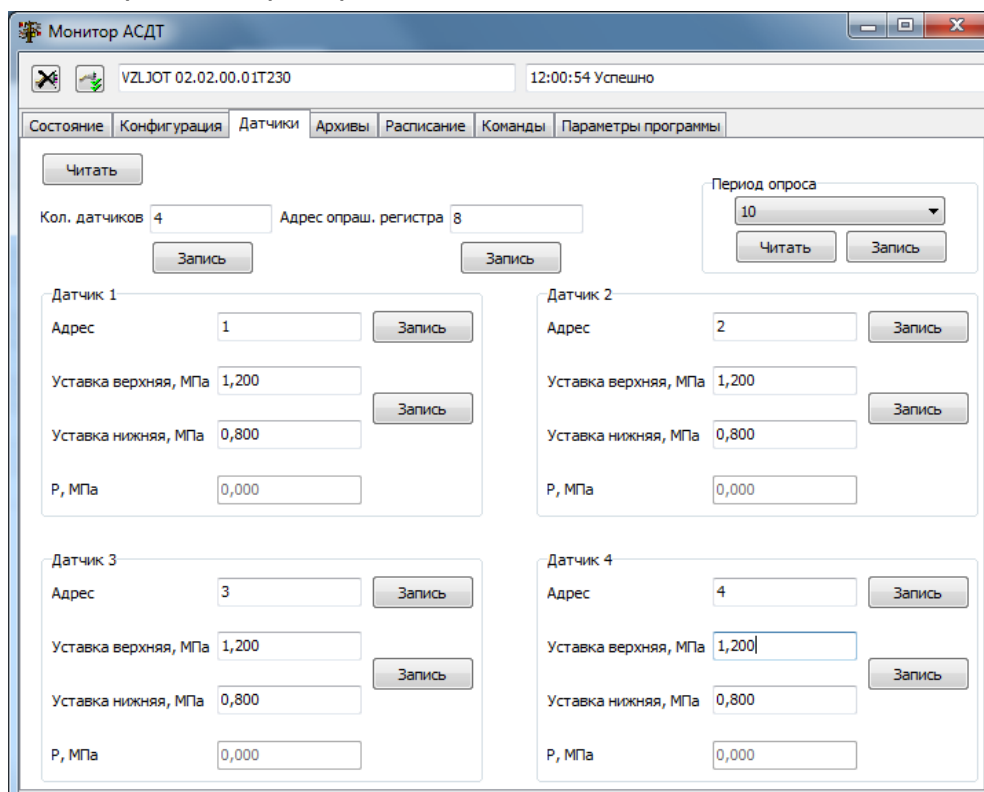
Монитор АСДТ

VZLJOT 02.02.00.01T230

12:00:54 Успешно

Состояние | Конфигурация | Датчики | Архивы | Расписание | Команды | Параметры программы

Читать

Кол. датчиков 4

Адрес опраш. регистра 8

Запись

Запись

Период опроса

10

Читать

Запись

Датчик 1

Адрес 1

Запись

Уставка верхняя, МПа 1,200

Запись

Уставка нижняя, МПа 0,800

P, МПа 0,000

Датчик 2

Адрес 2

Запись

Уставка верхняя, МПа 1,200

Запись

Уставка нижняя, МПа 0,800

P, МПа 0,000

Датчик 3

Адрес 3

Запись

Уставка верхняя, МПа 1,200

Запись

Уставка нижняя, МПа 0,800

P, МПа 0,000

Датчик 4

Адрес 4

Запись

Уставка верхняя, МПа 1,200

Запись

Уставка нижняя, МПа 0,800

P, МПа 0,000